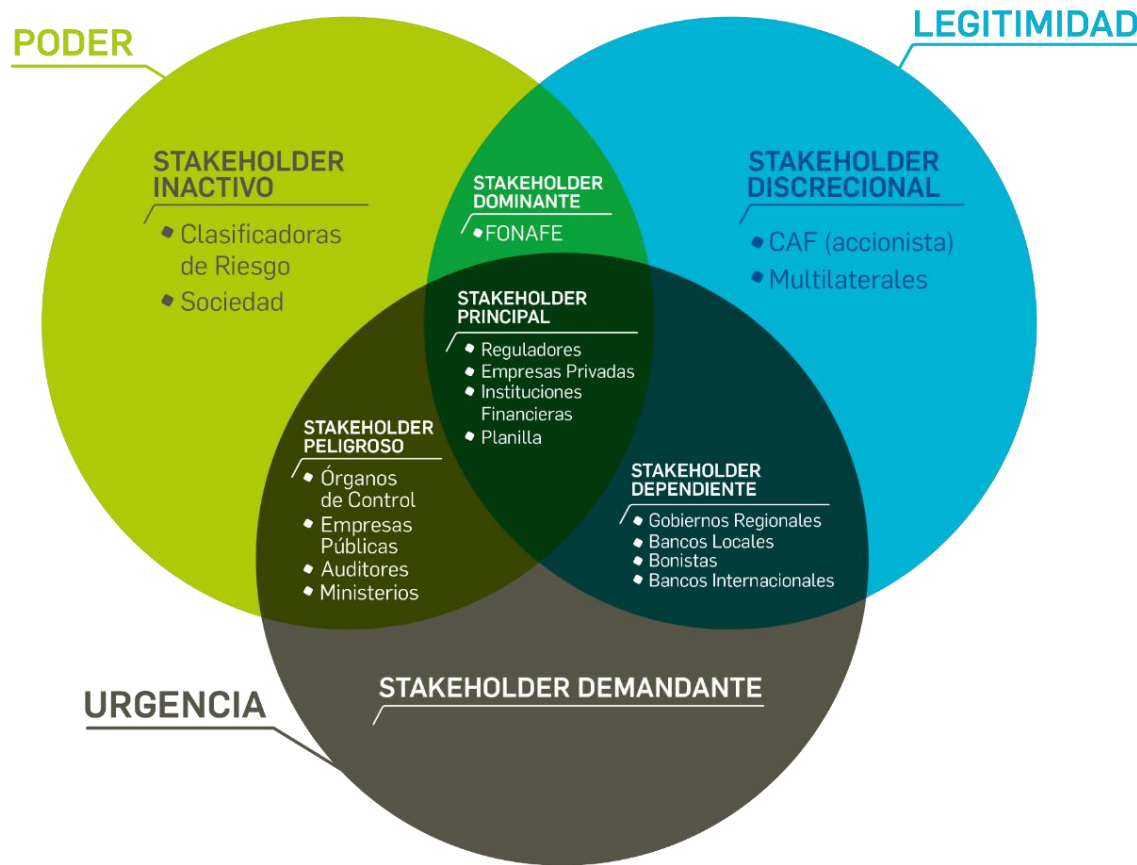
PODER

LEGITIMIDAD

STAKEHOLDER INACTIVO

- Clasificadoras de Riesgo
- Sociedad

STAKEHOLDER DOMINANTE

- FONAFE

STAKEHOLDER DISCRECIONAL

- CAF (accionista)
- Multilaterales

STAKEHOLDER PRINCIPAL

- Reguladores
- Empresas Privadas
- Instituciones Financieras
- Planilla

STAKEHOLDER PELIGROSO

- Órganos de Control
- Empresas Públicas
- Auditores
- Ministerios

STAKEHOLDER DEPENDIENTE

- Gobiernos Regionales
- Bancos Locales
- Bonistas
- Bancos Internacionales

URGENCIA

STAKEHOLDER DEMANDANTE